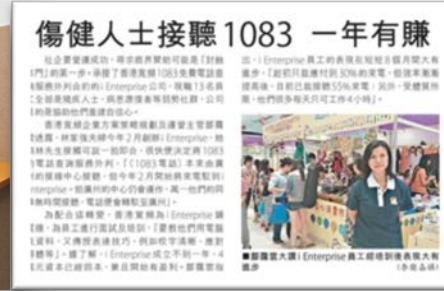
傷健人士接聽1083 一年有賺

社企要變成功，得宗旨符合「由財散到」的第一步。承接了香港電訊1083免費電話查詢服務外判合約的i Enterprise公司，現職13名員工全部是殘疾人士，與香港賽馬會及民政事務局的支持，也把這些人的工作能力由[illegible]

香港電訊企業市場發展副主席及首席營運總監林家強先生稱今年2月創辦i Enterprise，林先生說職可說一如是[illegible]，很快便決定將1083電話查詢服務外判。「1083」（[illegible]）本來由專業的接線中心提供，自今年2月開始，將來電由i Enterprise員工負責接聽，而一年的時間無時間接聽，電話便會轉到公司。

為配合這轉變，香港電訊為i Enterprise的員工進行面試及培訓，「要教他們用電腦資料，又傳授表達技巧，例如咬字清晰、應對禮貌」，林了解i Enterprise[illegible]，一年4元成本已經回本，並且開始有盈利，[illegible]

出，i Enterprise員工的表現在短短3個月間大有進步，「起初只能應付到30%的來電，但現在差不多處理到55%的來電」。另外，受聘員工無一人辭職，他們很多每天只可工作4個小時。

■部分i Enterprise員工經培訓後表現大有進步（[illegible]）